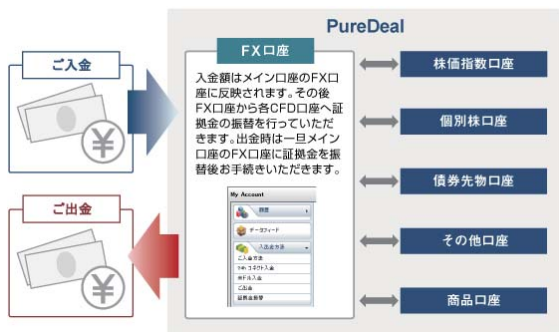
PureDeal

ご入金

ご出金

FX口座

入金額はメイン口座のFX口座に反映されます。その後FX口座から各CFD口座へ証拠金の振替を行っていただきます。出金時は一旦メイン口座のFX口座に証拠金を振替後お手続きいただきます。

My Account

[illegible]

データフィード

入出金方法

ご入金方法

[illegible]入金

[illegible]入金

ご出金

証拠金振替

株価指数口座

個別株口座

債券先物口座

その他口座

商品口座